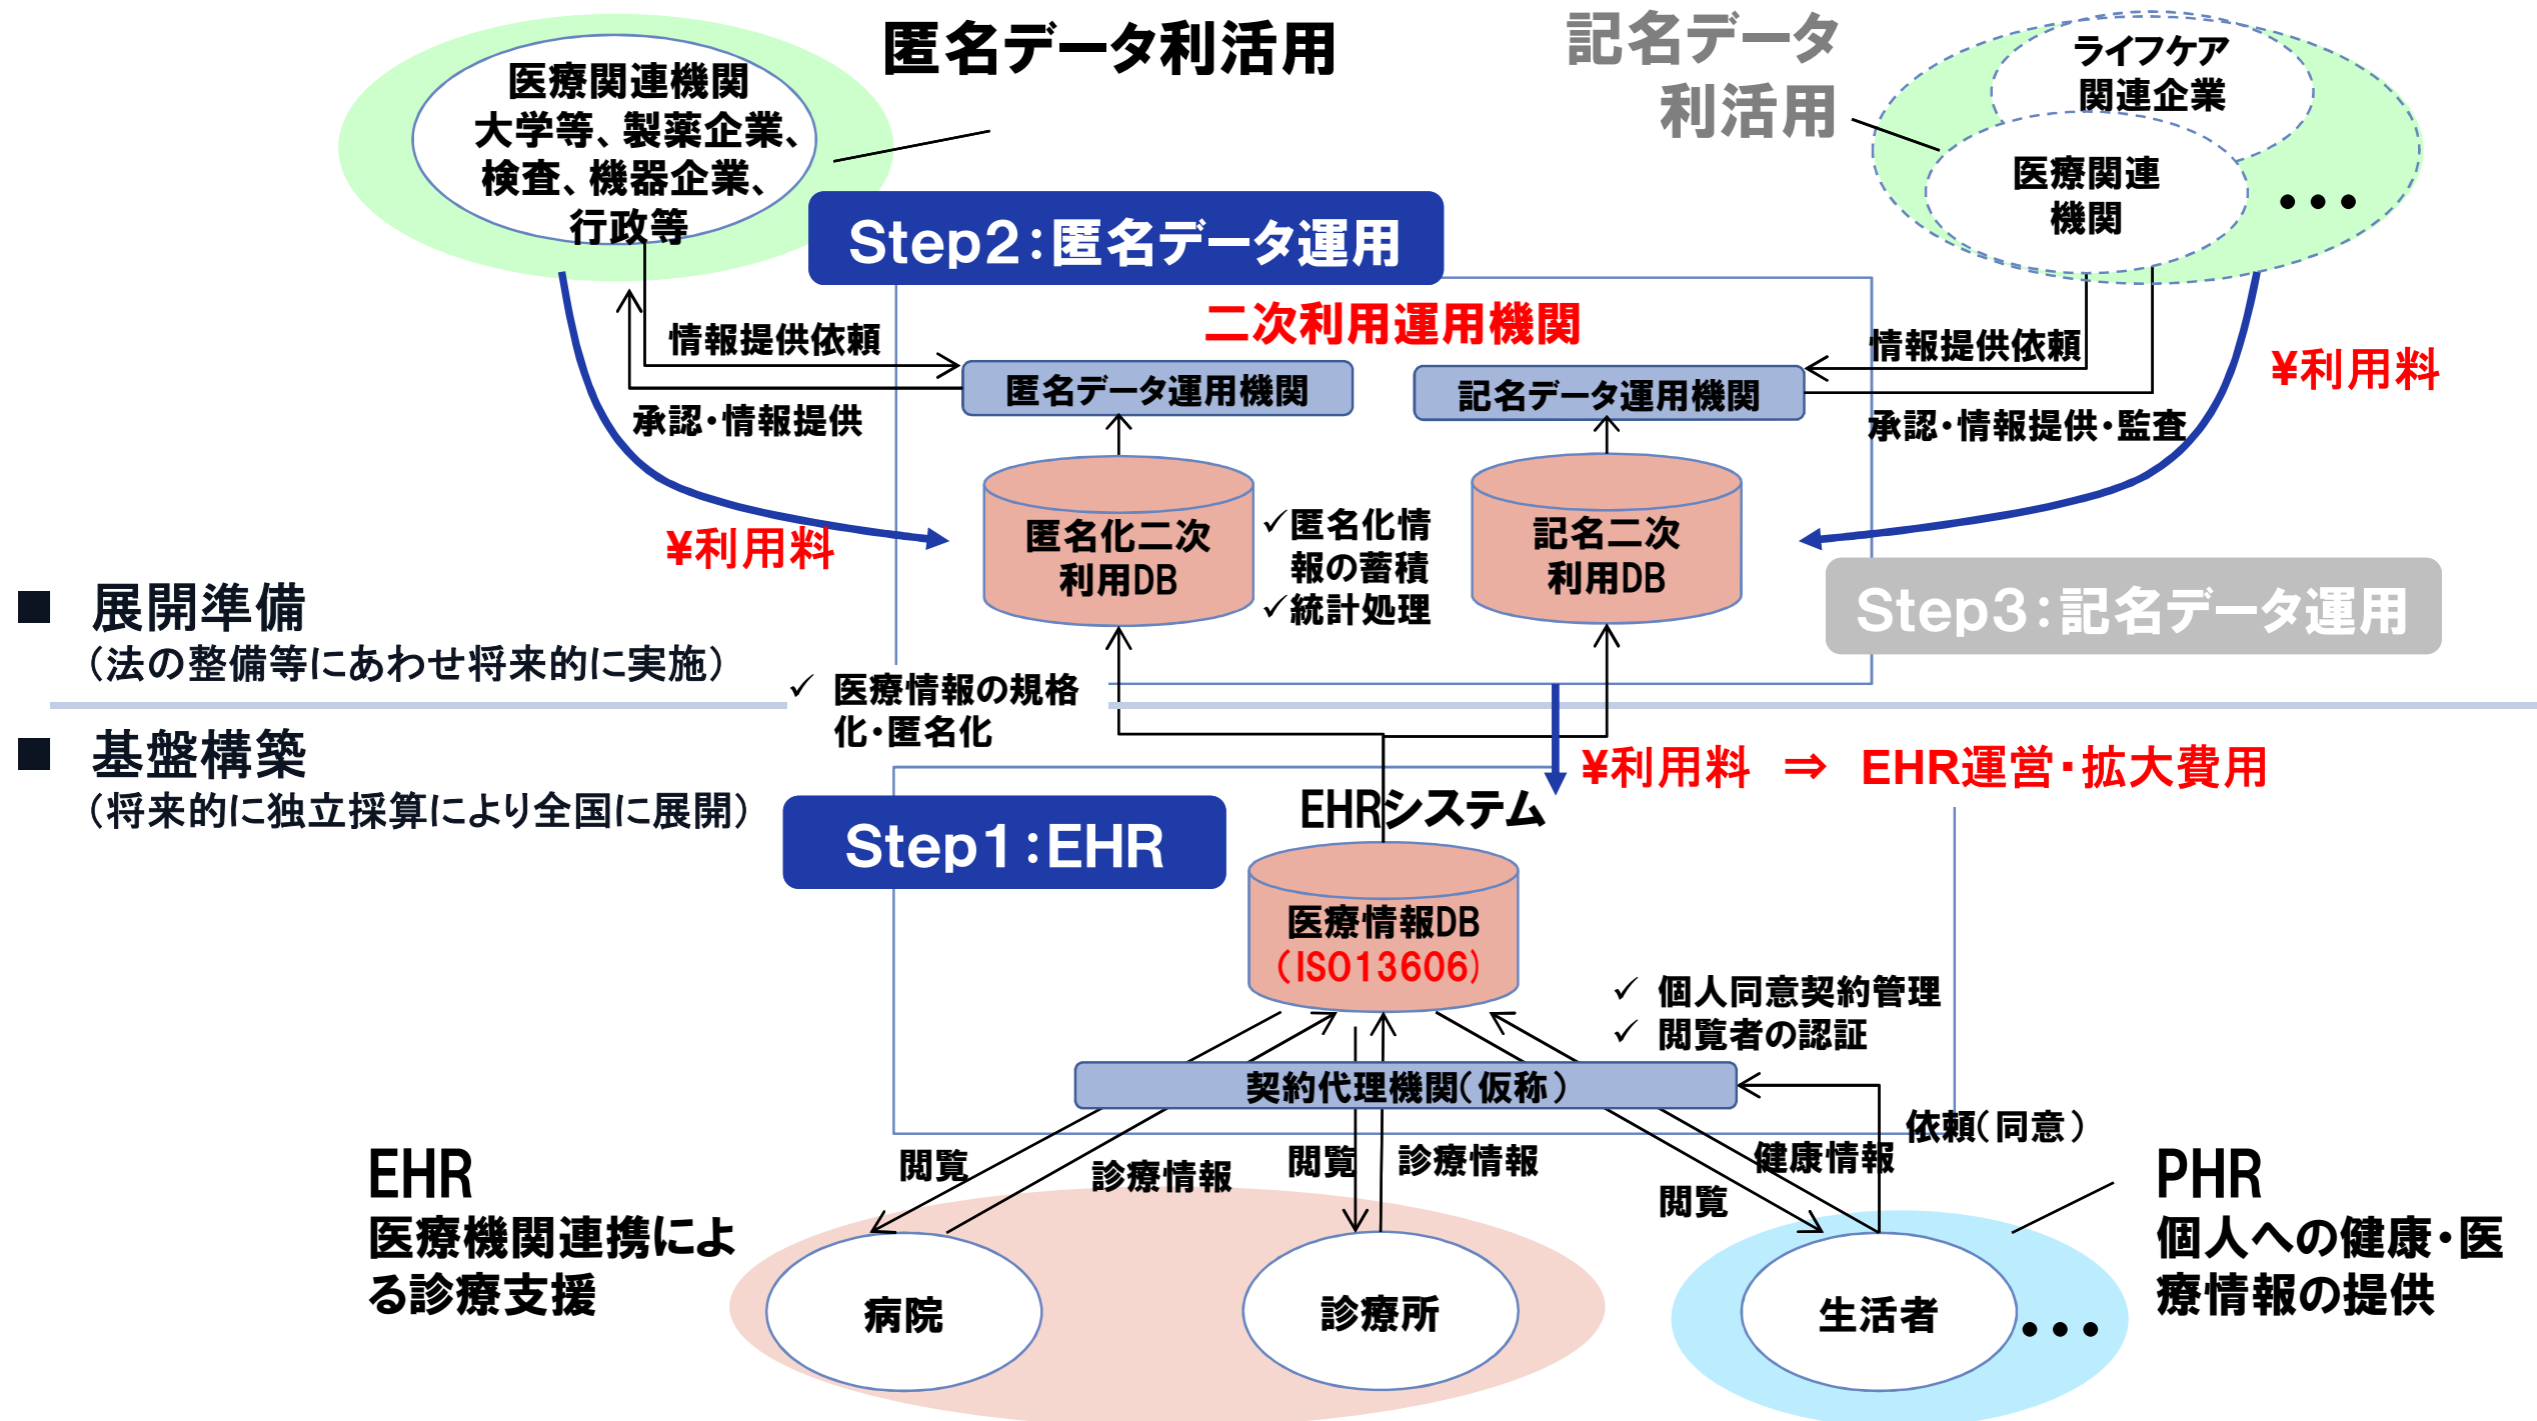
医療関連機関
大学等、製薬企業、検査、機器企業、行政等

匿名データ利活用

記名データ利活用

ライフケア関連企業

医療関連機関

・・・

Step2：匿名データ運用

二次利用運用機関

情報提供依頼

承認・情報提供

匿名データ運用機関

記名データ運用機関

情報提供依頼

承認・情報提供・監査

¥利用料

¥利用料

匿名化二次利用DB

✓匿名化情報の蓄積
✓統計処理

記名二次利用DB

Step3：記名データ運用

■ 展開準備
（法の整備等にあわせ将来的に実施）

✓ 医療情報の規格化・匿名化

■ 基盤構築
（将来的に独立採算により全国に展開）

¥利用料 ⇒ EHR運営・拡大費用

EHRシステム

Step1：EHR

医療情報DB
（ISO13606）

✓ 個人同意契約管理
✓ 閲覧者の認証

契約代理機関（仮称）

依頼（同意）

閲覧

診療情報

閲覧

診療情報

健康情報

閲覧

EHR
医療機関連携による診療支援

病院

診療所

生活者

・・・

PHR
個人への健康・医療情報の提供